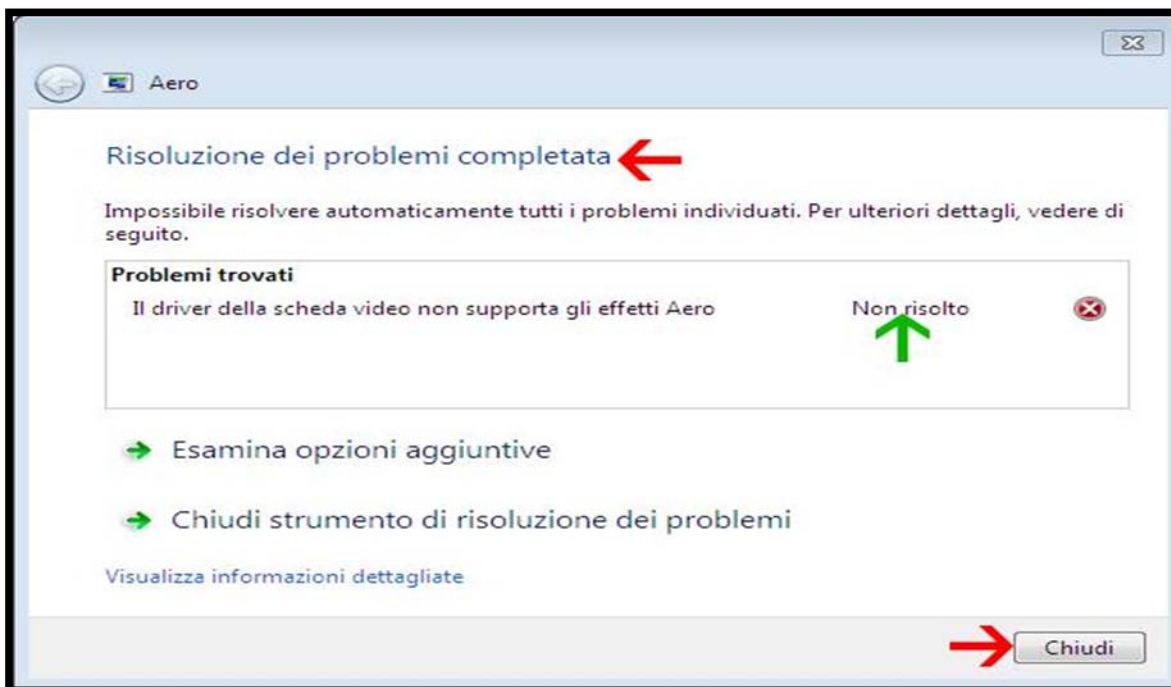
Aero

Risoluzione dei problemi completata

Impossibile risolvere automaticamente tutti i problemi individuati. Per ulteriori dettagli, vedere di seguito.

Problemi trovati

Il driver della scheda video non supporta gli effetti Aero Non risolto

Esamina opzioni aggiuntive

Chiudi strumento di risoluzione dei problemi

Visualizza informazioni dettagliate

Chiudi